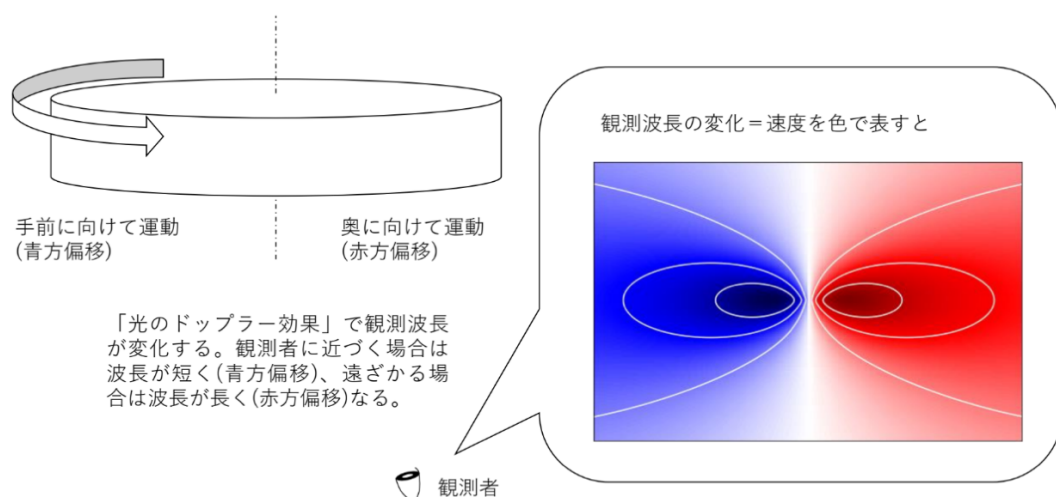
手前に向けて運動
(青方偏移)

奥に向けて運動
(赤方偏移)

「光のドップラー効果」で観測波長が変化する。観測者に近づく場合は波長が短く(青方偏移)、遠ざかる場合は波長が長く(赤方偏移)なる。

観測者

観測波長の変化＝速度を色で表すと